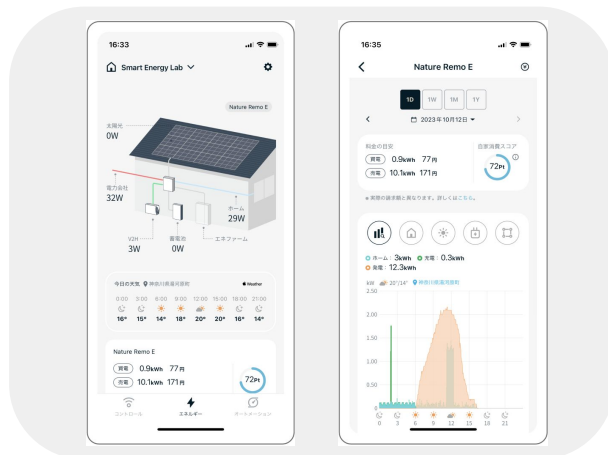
16:33

Smart Energy Lab

Nature Remo E

太陽光
0W

電力会社
32W

ホーム
29W

V2H
3W

蓄電池
0W

エネファーム

今日の天気 神奈川県湯河原町

Weather

0:00 3:00 6:00 9:00 12:00 15:00 18:00 21:00

16° 15° 14° 18° 20° 20° 16° 14°

Nature Remo E

買電 0.9kWh 77円

売電 10.1kWh 171円

72Pt

コントロール エネルギー オートメーション

16:35

Nature Remo E

1D 1W 1M 1Y

2023年10月12日

料金の目安

買電 0.9kWh 77円

売電 10.1kWh 171円

自家消費スコア

72Pt

実際の請求額と異なります。詳しくはこちら。

ホーム：3kWh 売電：0.3kWh

発電：12.3kWh

kW 20°/14° 神奈川県湯河原町

2.50

2.00

1.50

1.00

0.50

0 3 6 9 12 15 18 21